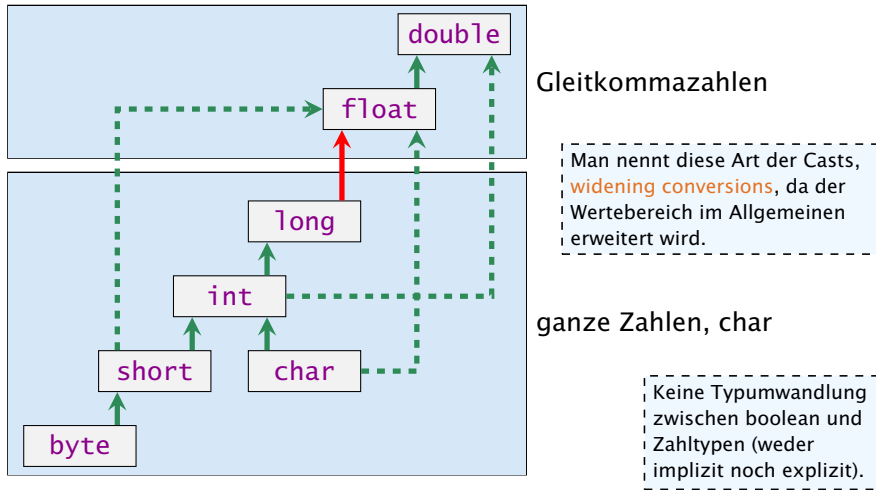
double

float

Gleitkommazahlen

Man nennt diese Art der Casts, widening conversions, da der Wertebereich im Allgemeinen erweitert wird.

long

int

ganze Zahlen, char

short

char

byte

Keine Typumwandlung zwischen boolean und Zahltypen (weder implizit noch explizit).